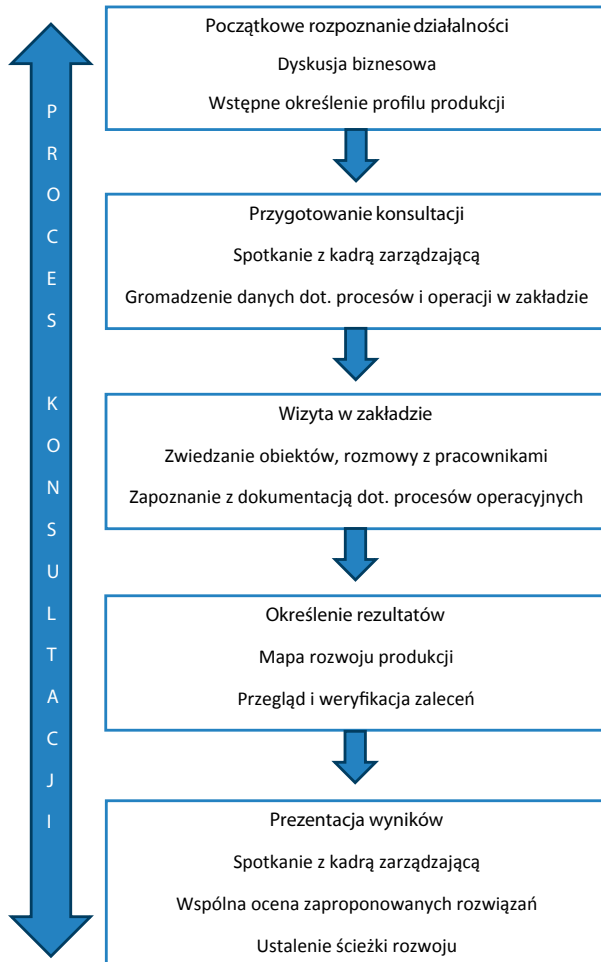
P R O C E S

K O N S U L T A C J I

Początkowe rozpoznanie działalności

Dyskusja biznesowa

Wstępne określenie profilu produkcji

Przygotowanie konsultacji

Spotkanie z kadrą zarządzającą

Gromadzenie danych dot. procesów i operacji w zakładzie

Wizyta w zakładzie

Zwiedzanie obiektów, rozmowy z pracownikami

Zapoznanie z dokumentacją dot. procesów operacyjnych

Określenie rezultatów

Mapa rozwoju produkcji

Przegląd i weryfikacja zaleceń

Prezentacja wyników

Spotkanie z kadrą zarządzającą

Wspólna ocena zaproponowanych rozwiązań

Ustalenie ścieżki rozwoju